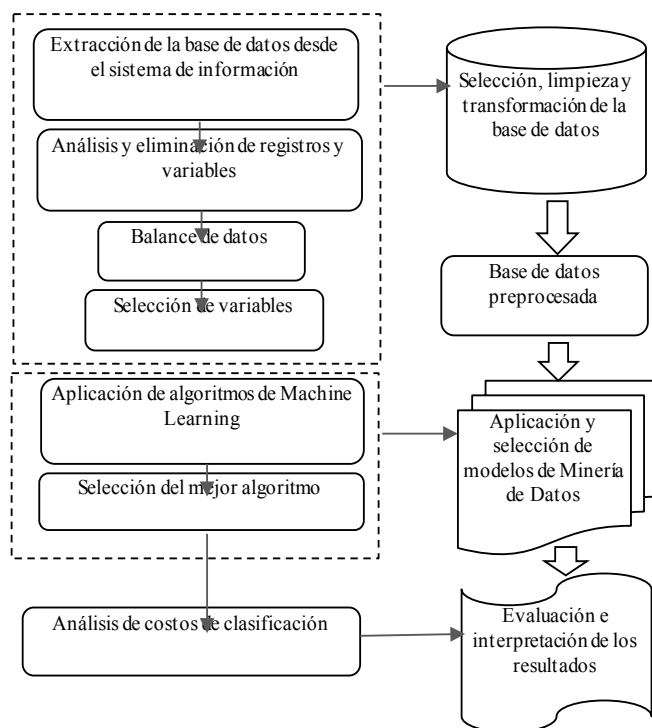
Extracción de la base de datos desde el sistema de información

Análisis y eliminación de registros y variables

Balance de datos

Selección de variables

Selección, limpieza y transformación de la base de datos

Base de datos preprocesada

Aplicación de algoritmos de Machine Learning

Selección del mejor algoritmo

Aplicación y selección de modelos de Minería de Datos

Análisis de costos de clasificación

Evaluación e interpretación de los resultados